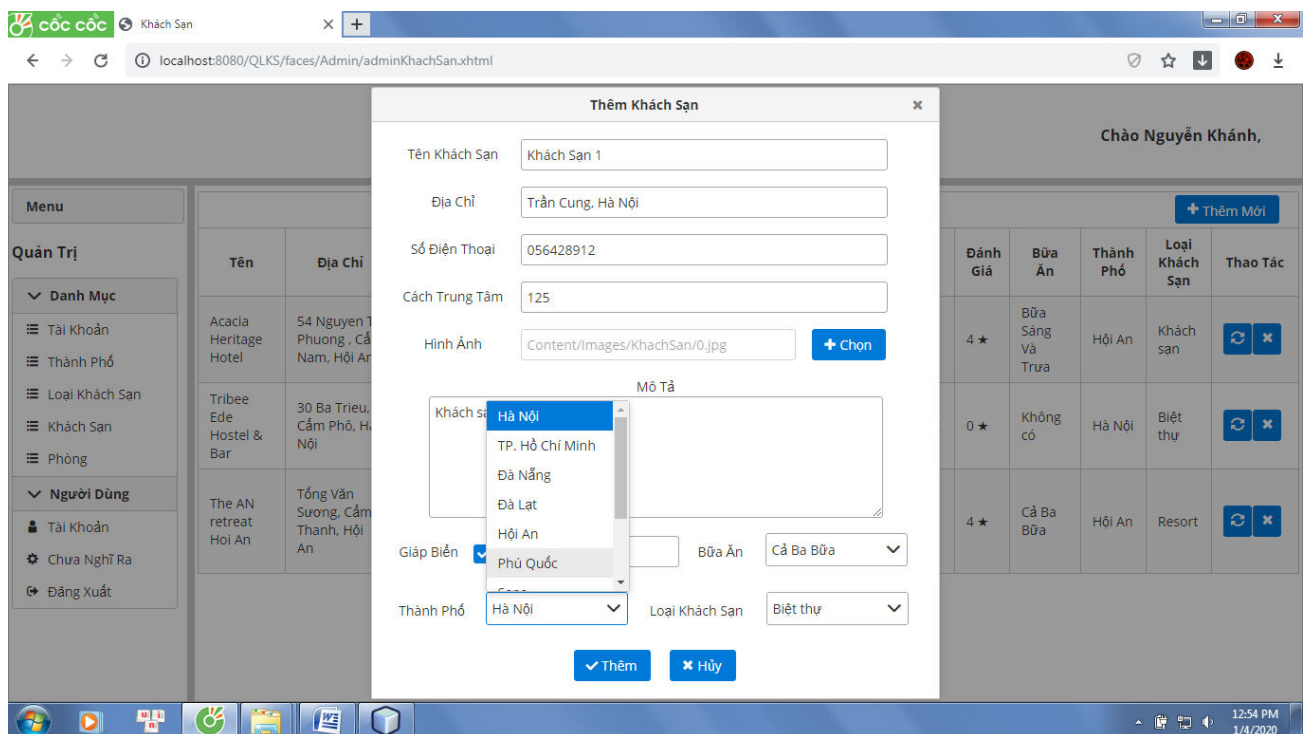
cốc cốc Khách Sạn ×  +

localhost:8080/QLKS/faces/Admin/adminKhachSan.xhtml

Chào Nguyễn Khánh,

Menu

Quản Trị

Danh Mục
Tài Khoản
Thành Phố
Loại Khách Sạn
Khách Sạn
Phòng

Người Dùng
Tài Khoản
Chưa Nghĩ Ra
Đăng Xuất

Thêm Mới

| Tên | Địa Chỉ | Đánh Giá | Bữa Ăn | Thành Phố | Loại Khách Sạn | Thao Tác |
|---|---|---|---|---|---|---|
| Acacia Heritage Hotel | 54 Nguyen T Phuong , Cẩ Nam, Hội An | 4 ★ | Bữa Sáng Và Trưa | Hội An | Khách sạn | |
| Tribee Ede Hostel & Bar | 30 Ba Trieu, Cẩm Phô, H Nội | 0 ★ | Không có | Hà Nội | Biệt thự | |
| The AN retreat Hoi An | Tống Văn Sương, Cẩm Thanh, Hội An | 4 ★ | Cả Ba Bữa | Hội An | Resort | |

Thêm Khách Sạn ×

Tên Khách Sạn: Khách Sạn 1
Địa Chỉ: Trần Cung, Hà Nội
Số Điện Thoại: 056428912
Cách Trung Tâm: 125
Hình Ảnh: Content/Images/KhachSan/0.jpg  Chọn
Mô Tả
Khách sạ

Hà Nội
TP. Hồ Chí Minh
Đà Nẵng
Đà Lạt
Hội An
Phú Quốc
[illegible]

Giáp Biển
Bữa Ăn: Cả Ba Bữa
Thành Phố: Hà Nội
Loại Khách Sạn: Biệt thự

Thêm  Hủy

12:54 PM
1/4/2020